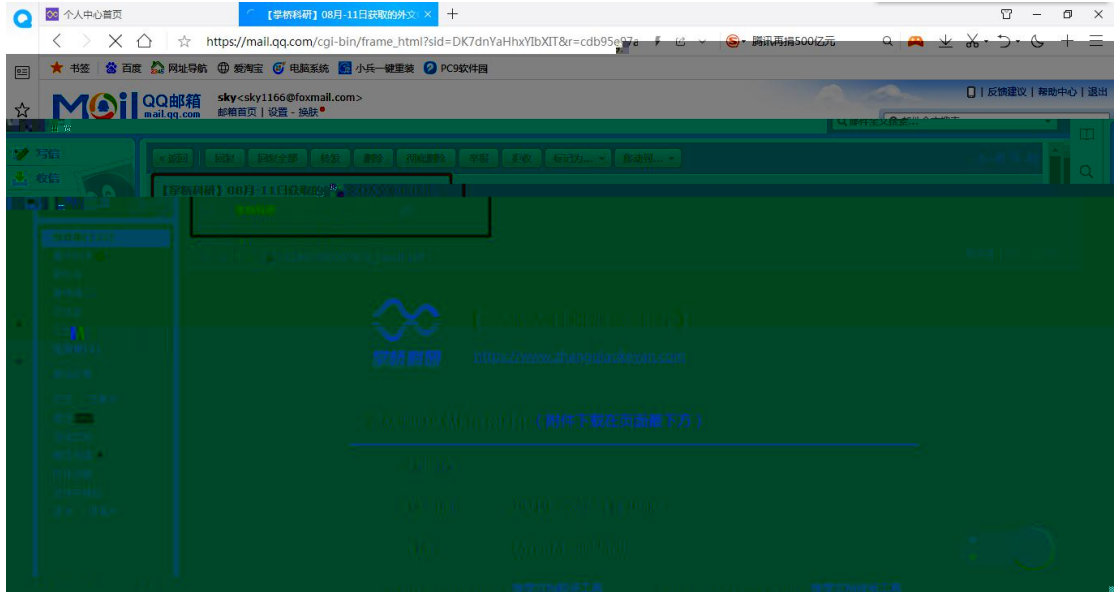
个人中心首页
【掌桥科研】08月-11日获取的外文
https://mail.qq.com/cgi-bin/frame_html?sid=DK7dnYaHhxYIbXIT&r=cdb95e97a
腾讯再捐500亿元
书签 百度 网址导航 爱淘宝 电脑系统 小兵一键重装 PC9软件园
QQ邮箱 mail.qq.com
sky<sky1166@foxmail.com>
邮箱首页 | 设置 - 换肤
| 反馈建议 | 帮助中心 | 退出
写信
收信
返回 回复 回复全部 转发 删除 彻底删除 举报 拒收 标记为... 移动到...
【掌桥科研】08月-11日获取的外文
掌桥科研
https://www.zhangqiaokeyan.com
(附件下载在页面最下方)